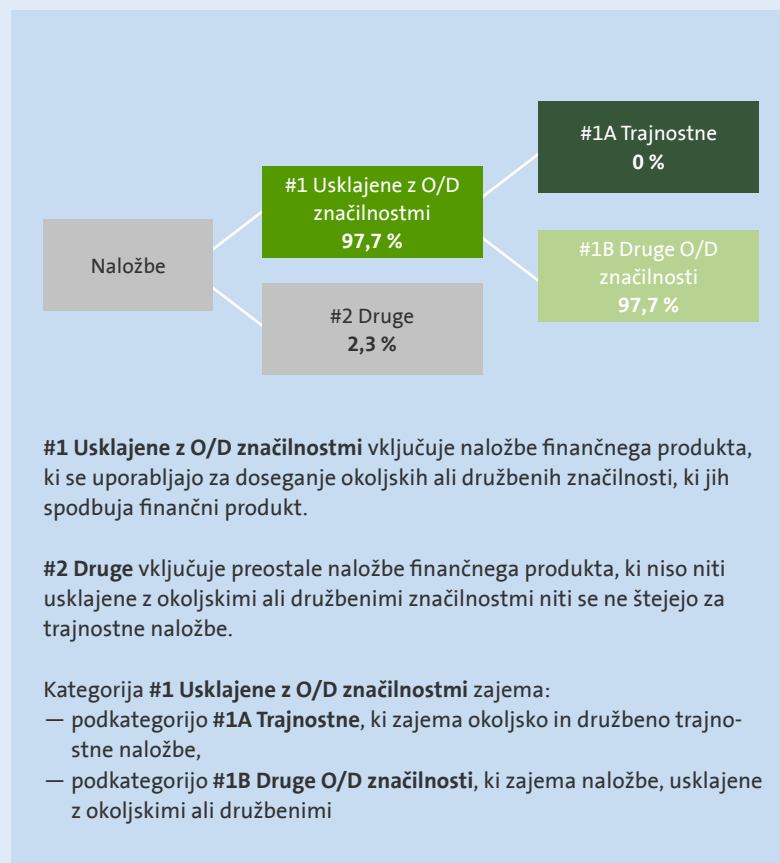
Naložbe

#1 Usklajene z O/D značilnostmi
**97,7 %**

#2 Druge
**2,3 %**

#1A Trajnostne
**0 %**

#1B Druge O/D značilnosti
**97,7 %**

**#1 Usklajene z O/D značilnostmi** vključuje naložbe finančnega produkta, ki se uporabljajo za doseganje okoljskih ali družbenih značilnosti, ki jih spodbuja finančni produkt.

**#2 Druge** vključuje preostale naložbe finančnega produkta, ki niso niti usklajene z okoljskimi ali družbenimi značilnostmi niti se ne štejejo za trajnostne naložbe.

Kategorija **#1 Usklajene z O/D značilnostmi** zajema:
— podkategorijo **#1A Trajnostne**, ki zajema okoljsko in družbeno trajnostne naložbe,
— podkategorijo **#1B Druge O/D značilnosti**, ki zajema naložbe, usklajene z okoljskimi ali družbenimi